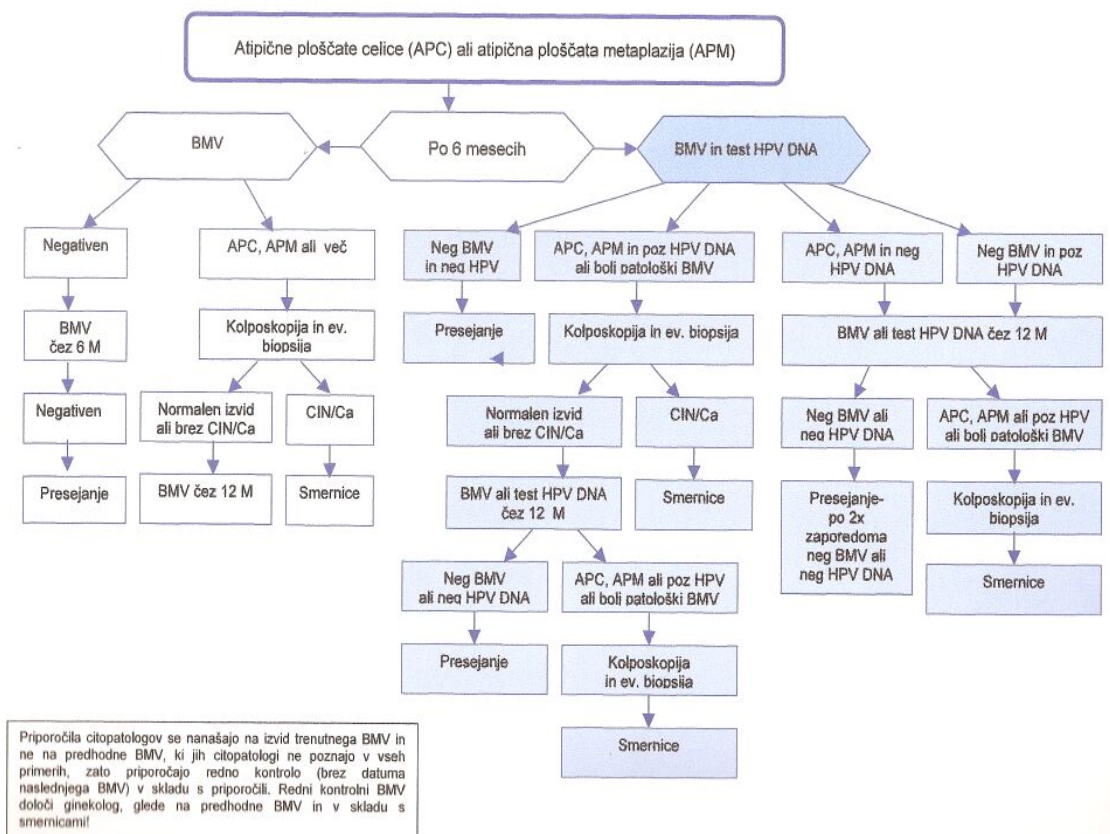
Atipične ploščate celice (APC) ali atipična ploščata metaplazija (APM)

BMV

Po 6 mesecih

BMV in test HPV DNA

Negativen

APC, APM ali več

BMV čez 6 M

Negativen

Presejanje

Kolposkopija in ev. biopsija

Normalen izvid ali brez CIN/Ca

CIN/Ca

BMV čez 12 M

Smernice

Neg BMV in neg HPV

Presejanje

APC, APM in poz HPV DNA ali bolj patološki BMV

Kolposkopija in ev. biopsija

Normalen izvid ali brez CIN/Ca

CIN/Ca

Smernice

BMV ali test HPV DNA čez 12 M

Neg BMV ali neg HPV DNA

Presejanje

APC, APM ali poz HPV ali bolj patološki BMV

Kolposkopija in ev. biopsija

Smernice

APC, APM in neg HPV DNA

Neg BMV in poz HPV DNA

BMV ali test HPV DNA čez 12 M

Neg BMV ali neg HPV DNA

Presejanje- po 2x zaporedoma neg BMV ali neg HPV DNA

APC, APM ali poz HPV ali bolj patološki BMV

Kolposkopija in ev. biopsija

Smernice

Priporočila citopatologov se nanašajo na izvid trenutnega BMV in ne na predhodne BMV, ki jih citopatologi ne poznajo v vseh primerih, zato priporočajo redno kontrolo (brez datuma naslednjega BMV) v skladu s priporočili. Redni kontrolni BMV določi ginekolog, glede na predhodne BMV in v skladu s smernicami!